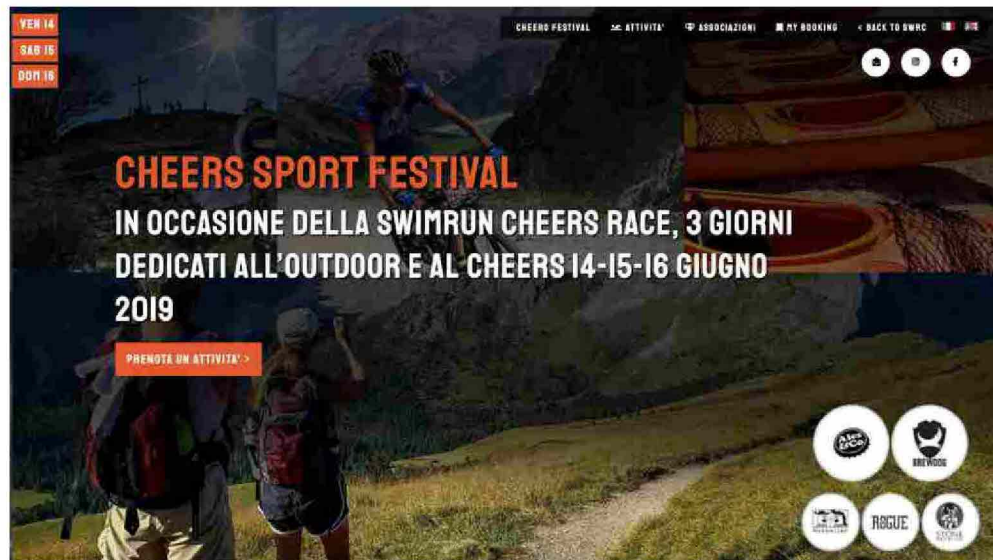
VEN 14
SAB 15
DOM 16

CHEERS FESTIVAL
ATTIVITA'
ASSOCIAZIONI
MY BOOKING
< BACK TO SWRC

CHEERS SPORT FESTIVAL

IN OCCASIONE DELLA SWIMRUN CHEERS RACE, 3 GIORNI DEDICATI ALL'OUTDOOR E AL CHEERS 14-15-16 GIUGNO 2019

PRENOTA UN ATTIVITA' >

Ales & Co.
BREWDOG
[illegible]
ROGUE
STONE